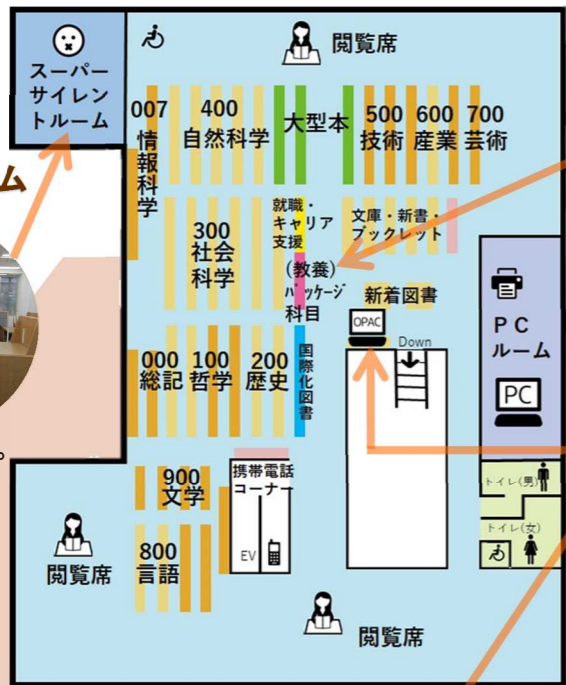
スーパーサイレントルーム

ム

閲覧席

007 情報科学

400 自然科学

大型本

500 技術

600 産業

700 芸術

300 社会科学

就職・キャリア支援

(教養)パッケージ科目

文庫・新書・ブックレット

新着図書

OPAC

Down

PCルーム

PC

000 総記

100 哲学

200 歴史

国際化図書

900 文学

携帯電話コーナー

EV

トイレ(男)

トイレ(女)

閲覧席

800 言語

閲覧席